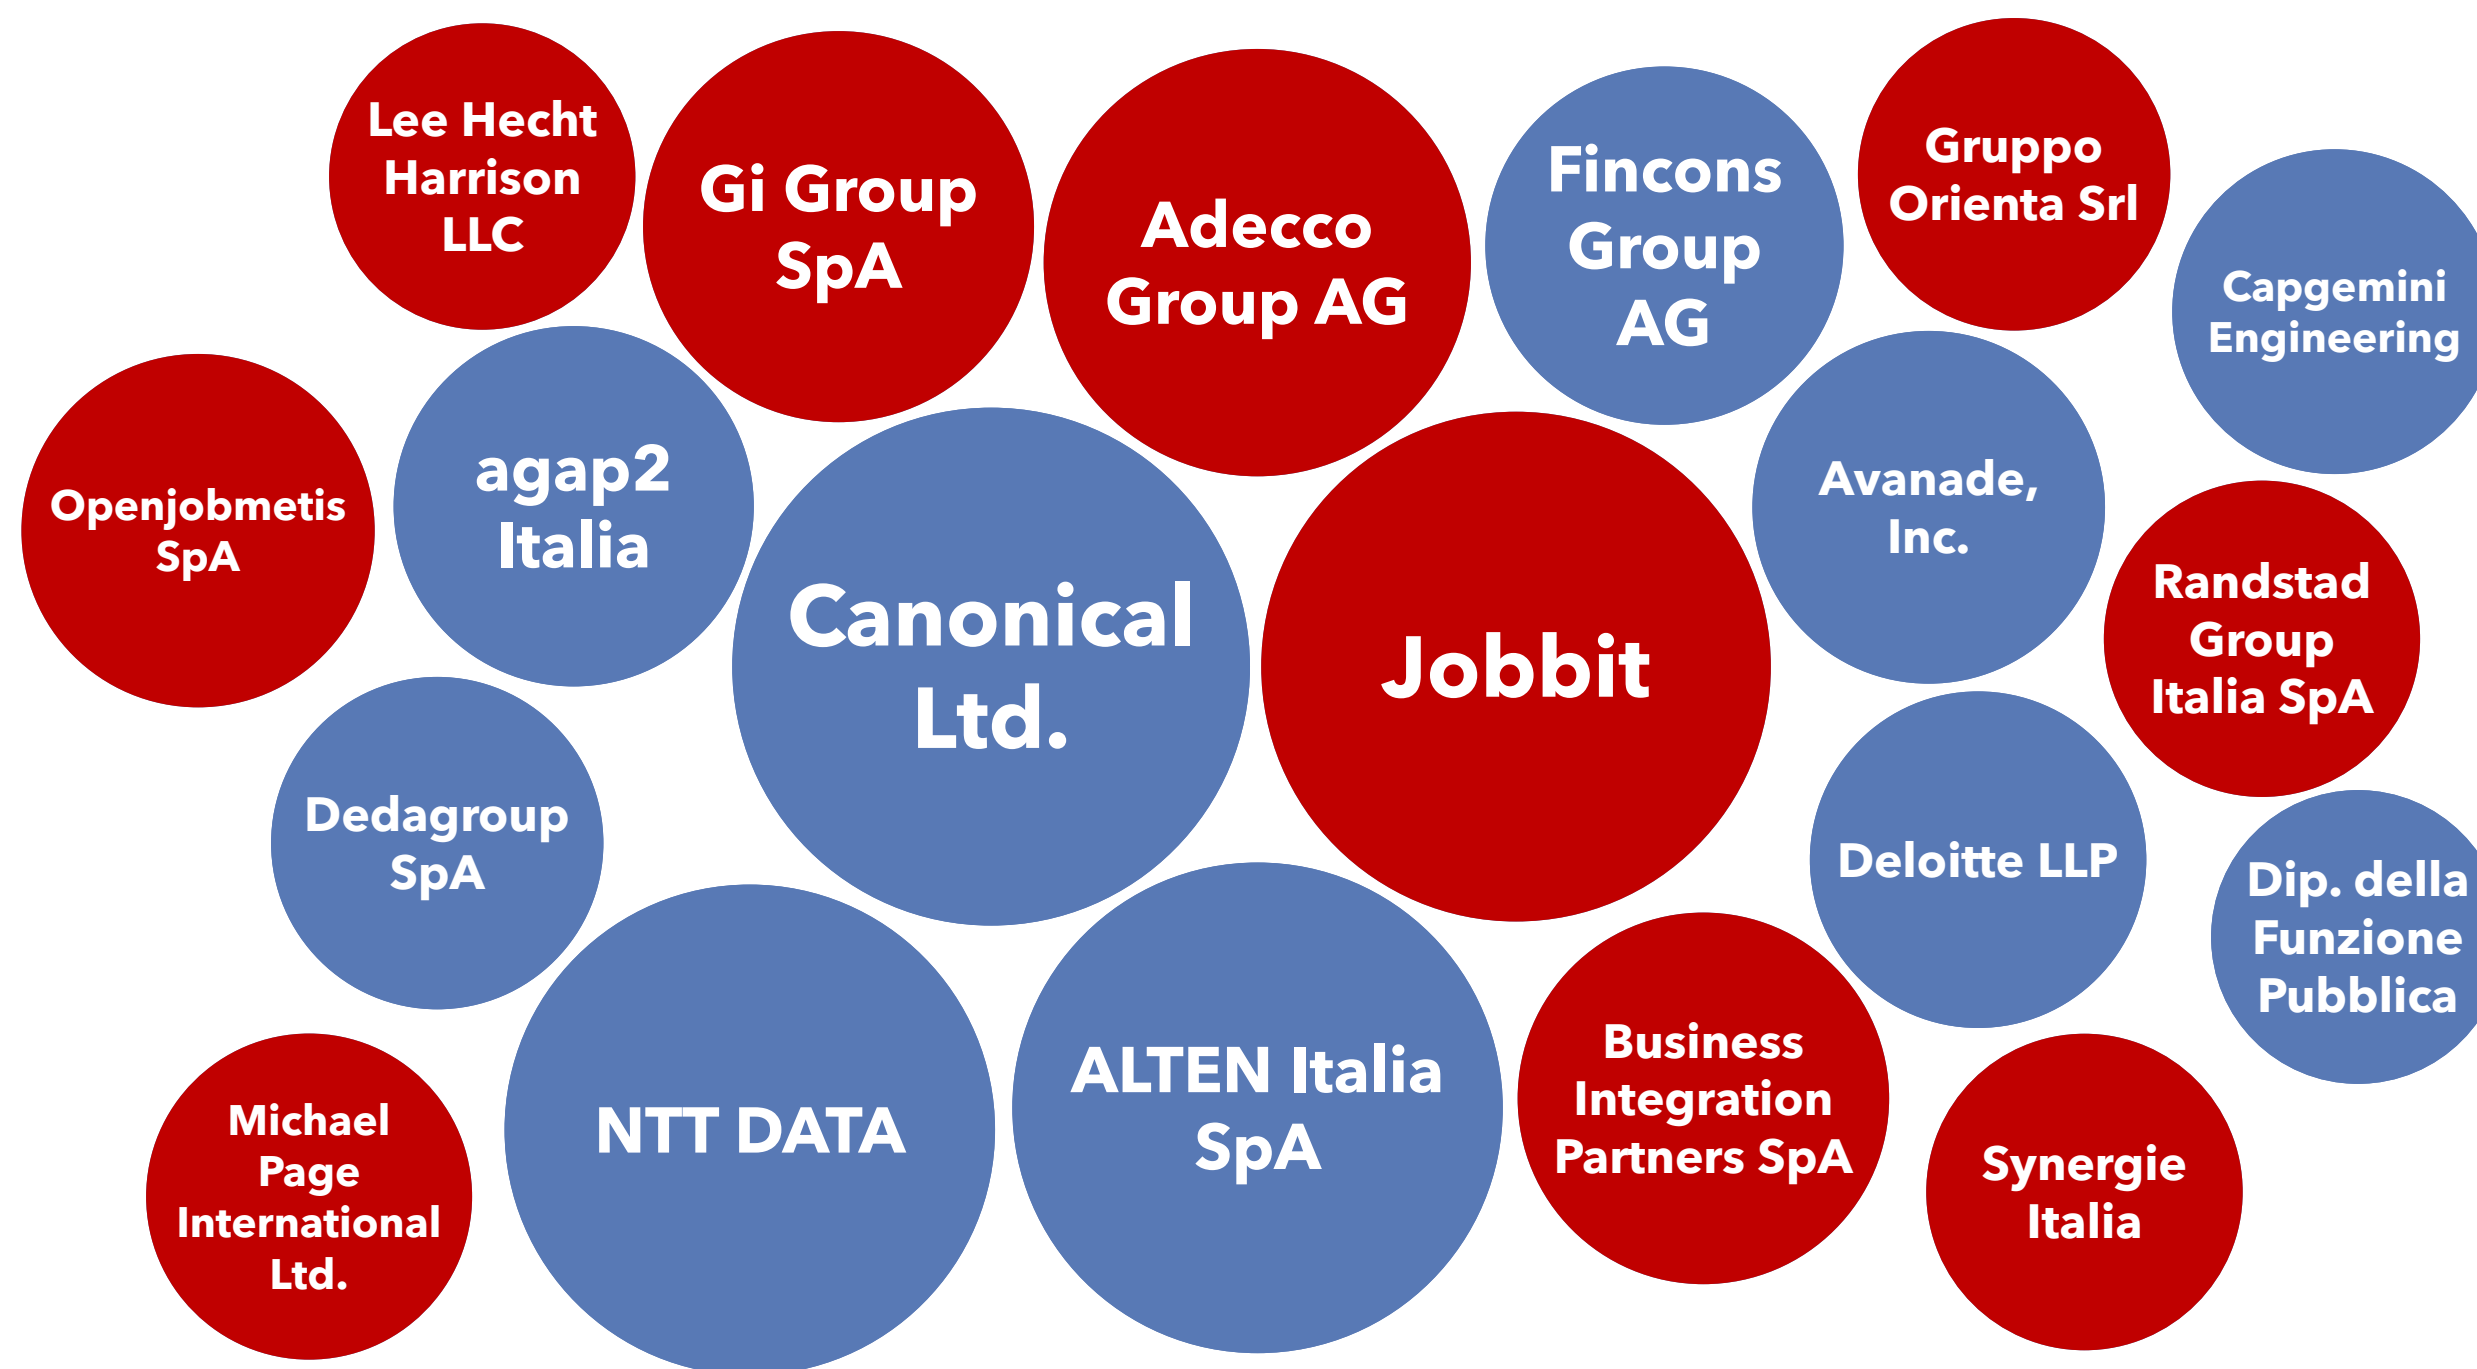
Lee Hecht Harrison LLC

Gi Group SpA

Adecco Group AG

Fincons Group AG

Gruppo Orienta Srl

Capgemini Engineering

Openjobmetis SpA

agap2 Italia

Canonical Ltd.

Jobbit

Avanade, Inc.

Randstad Group Italia SpA

Dedagroup SpA

Deloitte LLP

Dip. della Funzione Pubblica

NTT DATA

ALTEN Italia SpA

Business Integration Partners SpA

Michael Page International Ltd.

Synergie Italia